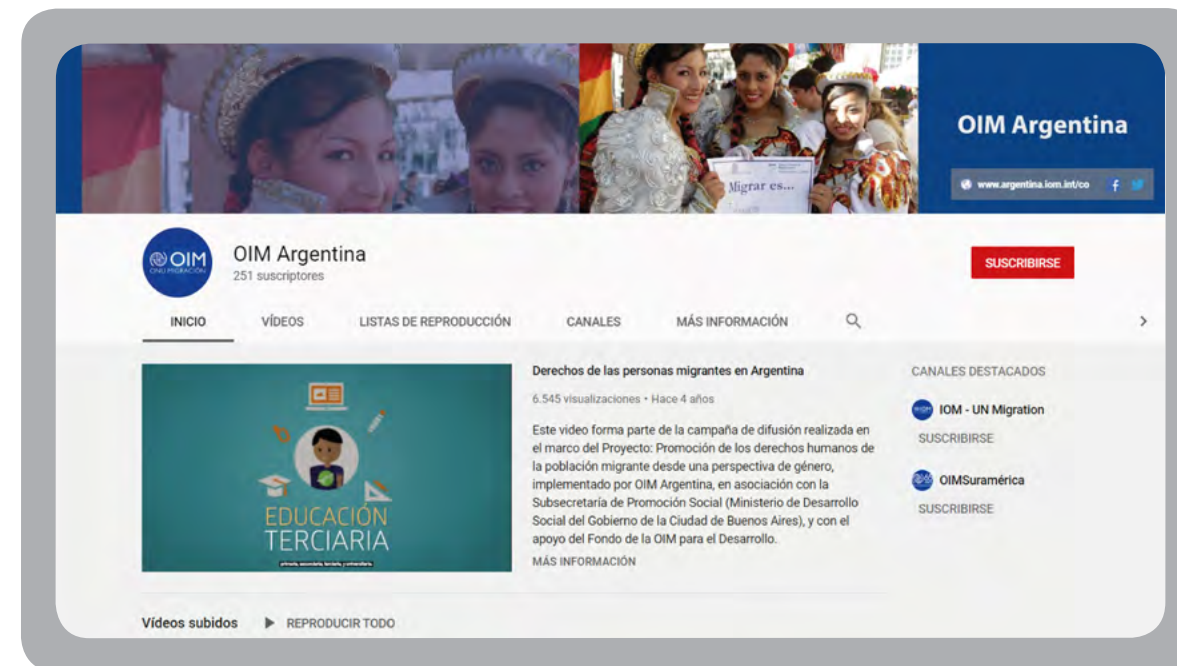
Migrar es...

OIM Argentina

www.argentina.iom.int/co

OIM
ONU MIGRACIÓN

OIM Argentina
251 suscriptores

SUSCRIBIRSE

INICIO VÍDEOS LISTAS DE REPRODUCCIÓN CANALES MÁS INFORMACIÓN

EDUCACIÓN TERCIARIA

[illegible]

Derechos de las personas migrantes en Argentina

6.545 visualizaciones • Hace 4 años

Este video forma parte de la campaña de difusión realizada en el marco del Proyecto: Promoción de los derechos humanos de la población migrante desde una perspectiva de género, implementado por OIM Argentina, en asociación con la Subsecretaría de Promoción Social (Ministerio de Desarrollo Social del Gobierno de la Ciudad de Buenos Aires), y con el apoyo del Fondo de la OIM para el Desarrollo.

MÁS INFORMACIÓN

CANALES DESTACADOS

IOM - UN Migration

SUSCRIBIRSE

OIMSuramérica

SUSCRIBIRSE

Vídeos subidos REPRODUCIR TODO